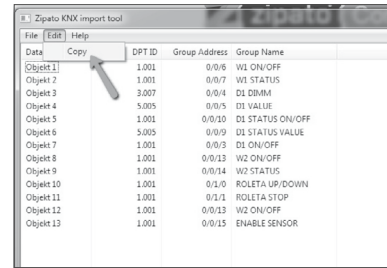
Zipato KNX import tool

zipato Co

File Edit Help

Copy

| Data | DPT ID | Group Address | Group Name |
|---|---|---|---|
| Objekt 1 | 1.001 | 0/0/6 | W1 ON/OFF |
| Objekt 2 | 1.001 | 0/0/7 | W1 STATUS |
| Objekt 3 | 3.007 | 0/0/4 | D1 DIMM |
| Objekt 4 | 5.005 | 0/0/5 | D1 VALUE |
| Objekt 5 | 1.001 | 0/0/10 | D1 STATUS ON/OFF |
| Objekt 6 | 5.005 | 0/0/9 | D1 STATUS VALUE |
| Objekt 7 | 1.001 | 0/0/3 | D1 ON/OFF |
| Objekt 8 | 1.001 | 0/0/13 | W2 ON/OFF |
| Objekt 9 | 1.001 | 0/0/14 | W2 STATUS |
| Objekt 10 | 1.001 | 0/1/0 | ROLETA UP/DOWN |
| Objekt 11 | 1.001 | 0/1/1 | ROLETA STOP |
| Objekt 12 | 1.001 | 0/0/13 | W2 ON/OFF |
| Objekt 13 | 1.001 | 0/0/15 | ENABLE SENSOR |